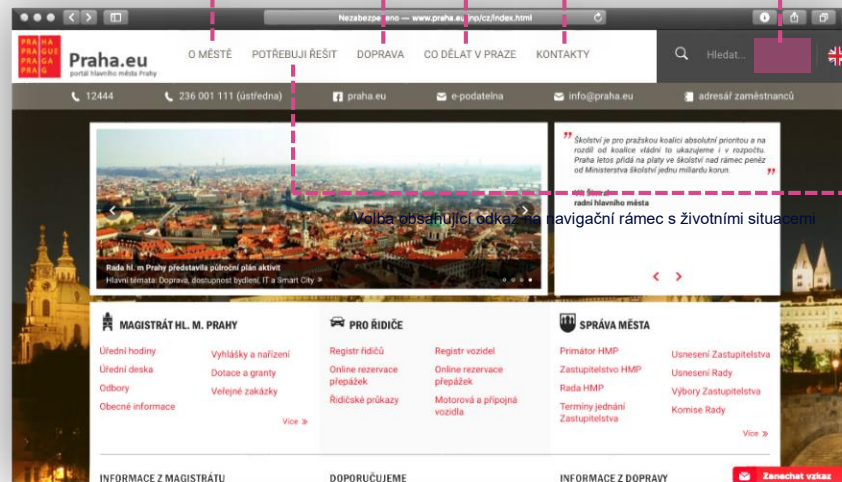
Nezabezpečeno — www.praha.eu/jnp/cz/index.html

PRAHA PRAGUE PRAGA PRAG

Praha.eu
portál hlavního města Prahy

O MĚSTĚ POTŘEBUJI ŘEŠIT DOPRAVA CO DĚLAT V PRAZE KONTAKTY

Hledat...

12444 236 001 111 (ústředna) praha.eu e-podatelna info@praha.eu adresář zaměstnanců

"Školství je pro pražskou koalici absolutní prioritou a na rozdíl od koalice vládní to ukazujeme i v rozpočtu. Praha letos přidá na platy ve školství nad rámec peněz od Ministerstva školství jednu miliardu korun."

radní hlavního města

Volba obsahující odkaz na navigační rámec s životními situacemi

Rada hl. m. Prahy představila půlroční plán aktivit
Hlavní témata: Doprava, dostupnost bydlení, IT a Smart City »

MAGISTRÁT HL. M. PRAHY

Úřední hodiny
Úřední deska
Odbory
Obecné informace
Vyhlášky a nařízení
Dotace a granty
Veřejné zakázky
Více »

PRO ŘIDIČE

Registr řidičů
Online rezervace přepážek
Řidičské průkazy
Registr vozidel
Online rezervace přepážek
Motorová a přípojná vozidla

SPRÁVA MĚSTA

Primátor HMP
Zastupitelstvo HMP
Rada HMP
Termíny jednání Zastupitelstva
Usnesení Zastupitelstva
Usnesení Rady
Výbory Zastupitelstva
Komise Rady
Více »

INFORMACE Z MAGISTRÁTU
DOPORUČUJEME
INFORMACE Z DOPRAVY

Zanechat vzkaz